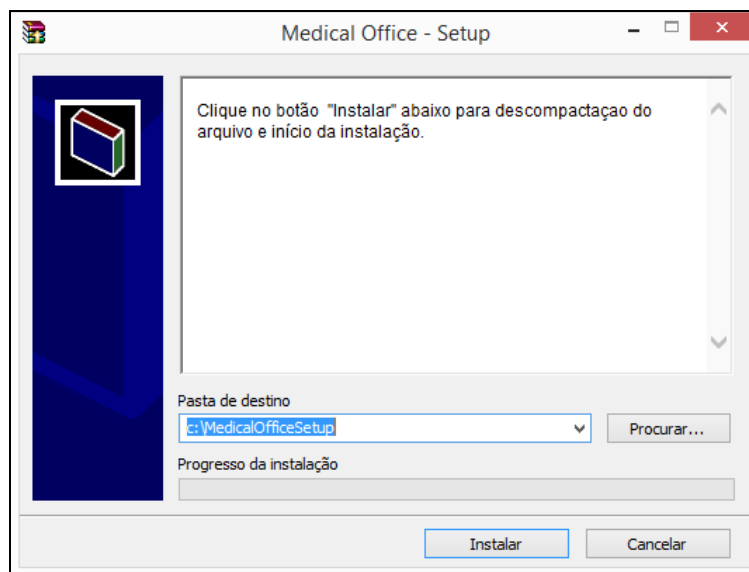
Medical Office - Setup

Clique no botão "Instalar" abaixo para descompactaçao do arquivo e início da instalação.

Pasta de destino

c:\MedicalOfficeSetup

Procurar...

Progresso da instalação

Instalar

Cancelar